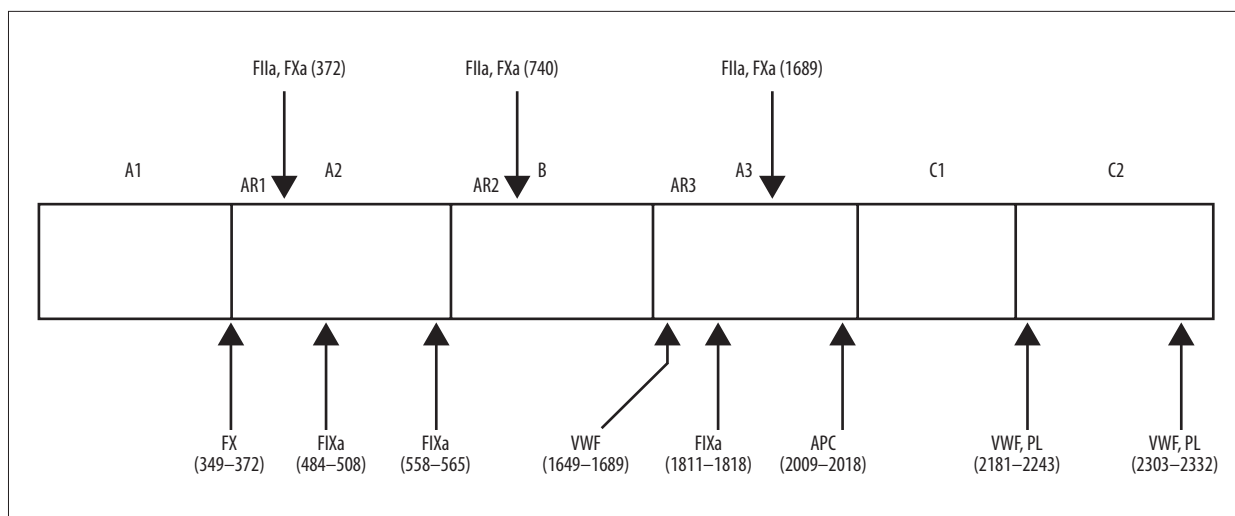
FIIa, FXa (372)

FIIa, FXa (740)

FIIa, FXa (1689)

A1

AR1

A2

AR2

B

AR3

A3

C1

C2

FX (349–372)

FIXa (484–508)

FIXa (558–565)

VWF (1649–1689)

FIXa (1811–1818)

APC (2009–2018)

VWF, PL (2181–2243)

VWF, PL (2303–2332)